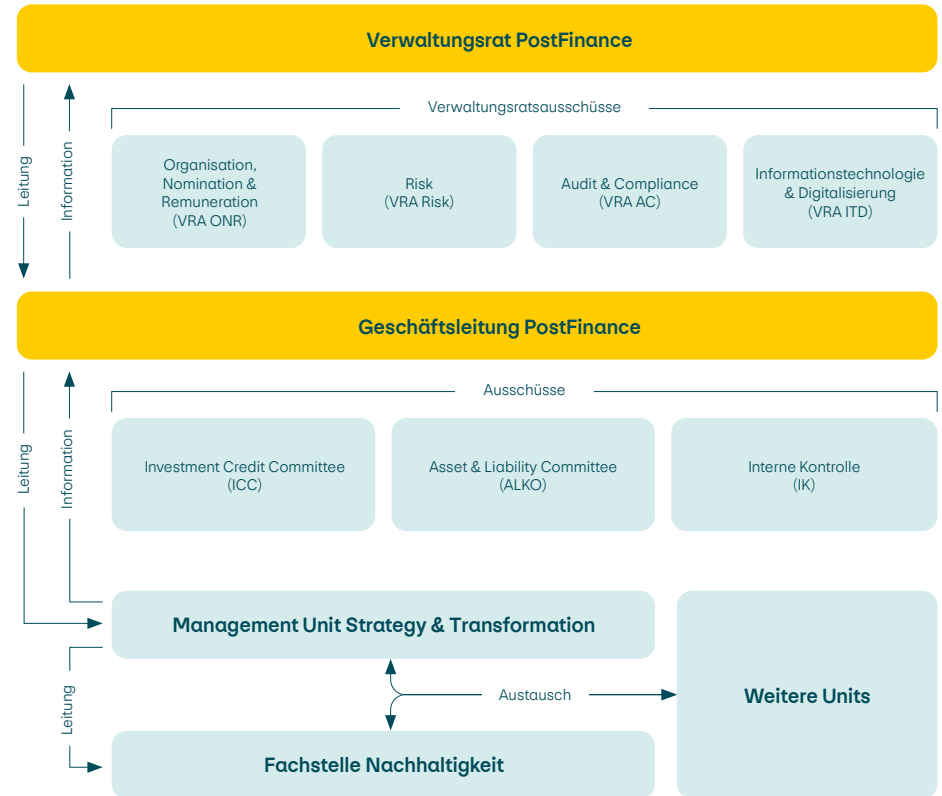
Verwaltungsrat PostFinance

Leitung

Information

Verwaltungsratsausschüsse

Organisation, Nomination & Remuneration (VRA ONR)

Risk (VRA Risk)

Audit & Compliance (VRA AC)

Informationstechnologie & Digitalisierung (VRA ITD)

Geschäftsleitung PostFinance

Leitung

Information

Ausschüsse

Investment Credit Committee (ICC)

Asset & Liability Committee (ALKO)

Interne Kontrolle (IK)

Management Unit Strategy & Transformation

Leitung

Austausch

Weitere Units

Fachstelle Nachhaltigkeit